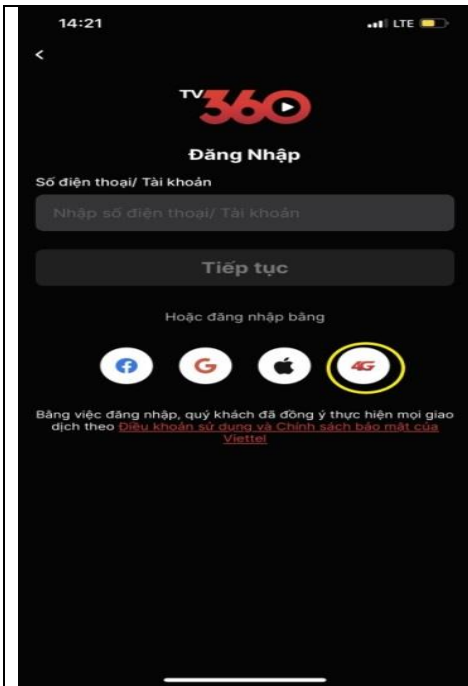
14:21
LTE

<

TV360

Đăng Nhập

Số điện thoại/ Tài khoản

Nhập số điện thoại/ Tài khoản

Tiếp tục

Hoặc đăng nhập bằng

G

4G

Bằng việc đăng nhập, quý khách đã đồng ý thực hiện mọi giao dịch theo Điều khoản sử dụng và Chính sách bảo mật của Viettel